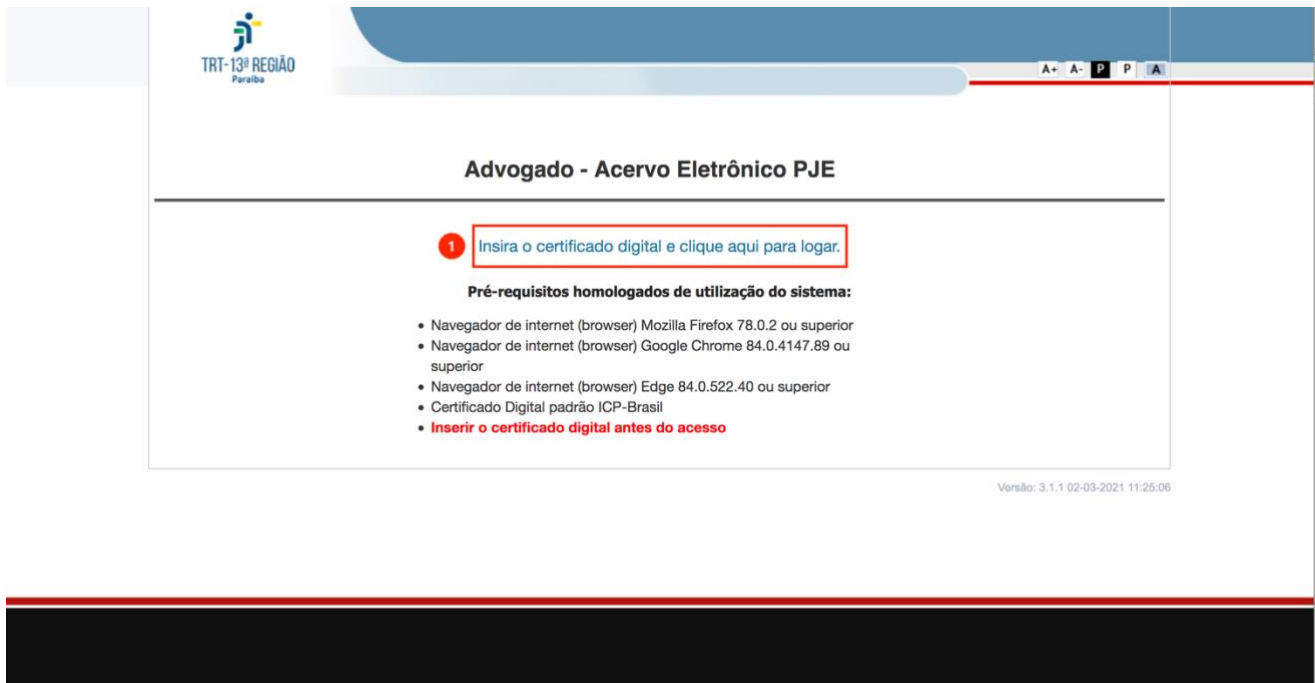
TRT-13ª REGIÃO
Paraíba

A+ A- P P A

Advogado - Acervo Eletrônico PJE

1 Insira o certificado digital e clique aqui para logar.

Pré-requisitos homologados de utilização do sistema:

- Navegador de internet (browser) Mozilla Firefox 78.0.2 ou superior
- Navegador de internet (browser) Google Chrome 84.0.4147.89 ou superior
- Navegador de internet (browser) Edge 84.0.522.40 ou superior
- Certificado Digital padrão ICP-Brasil
- Inserir o certificado digital antes do acesso

Versão: 3.1.1 02-03-2021 11:25:06